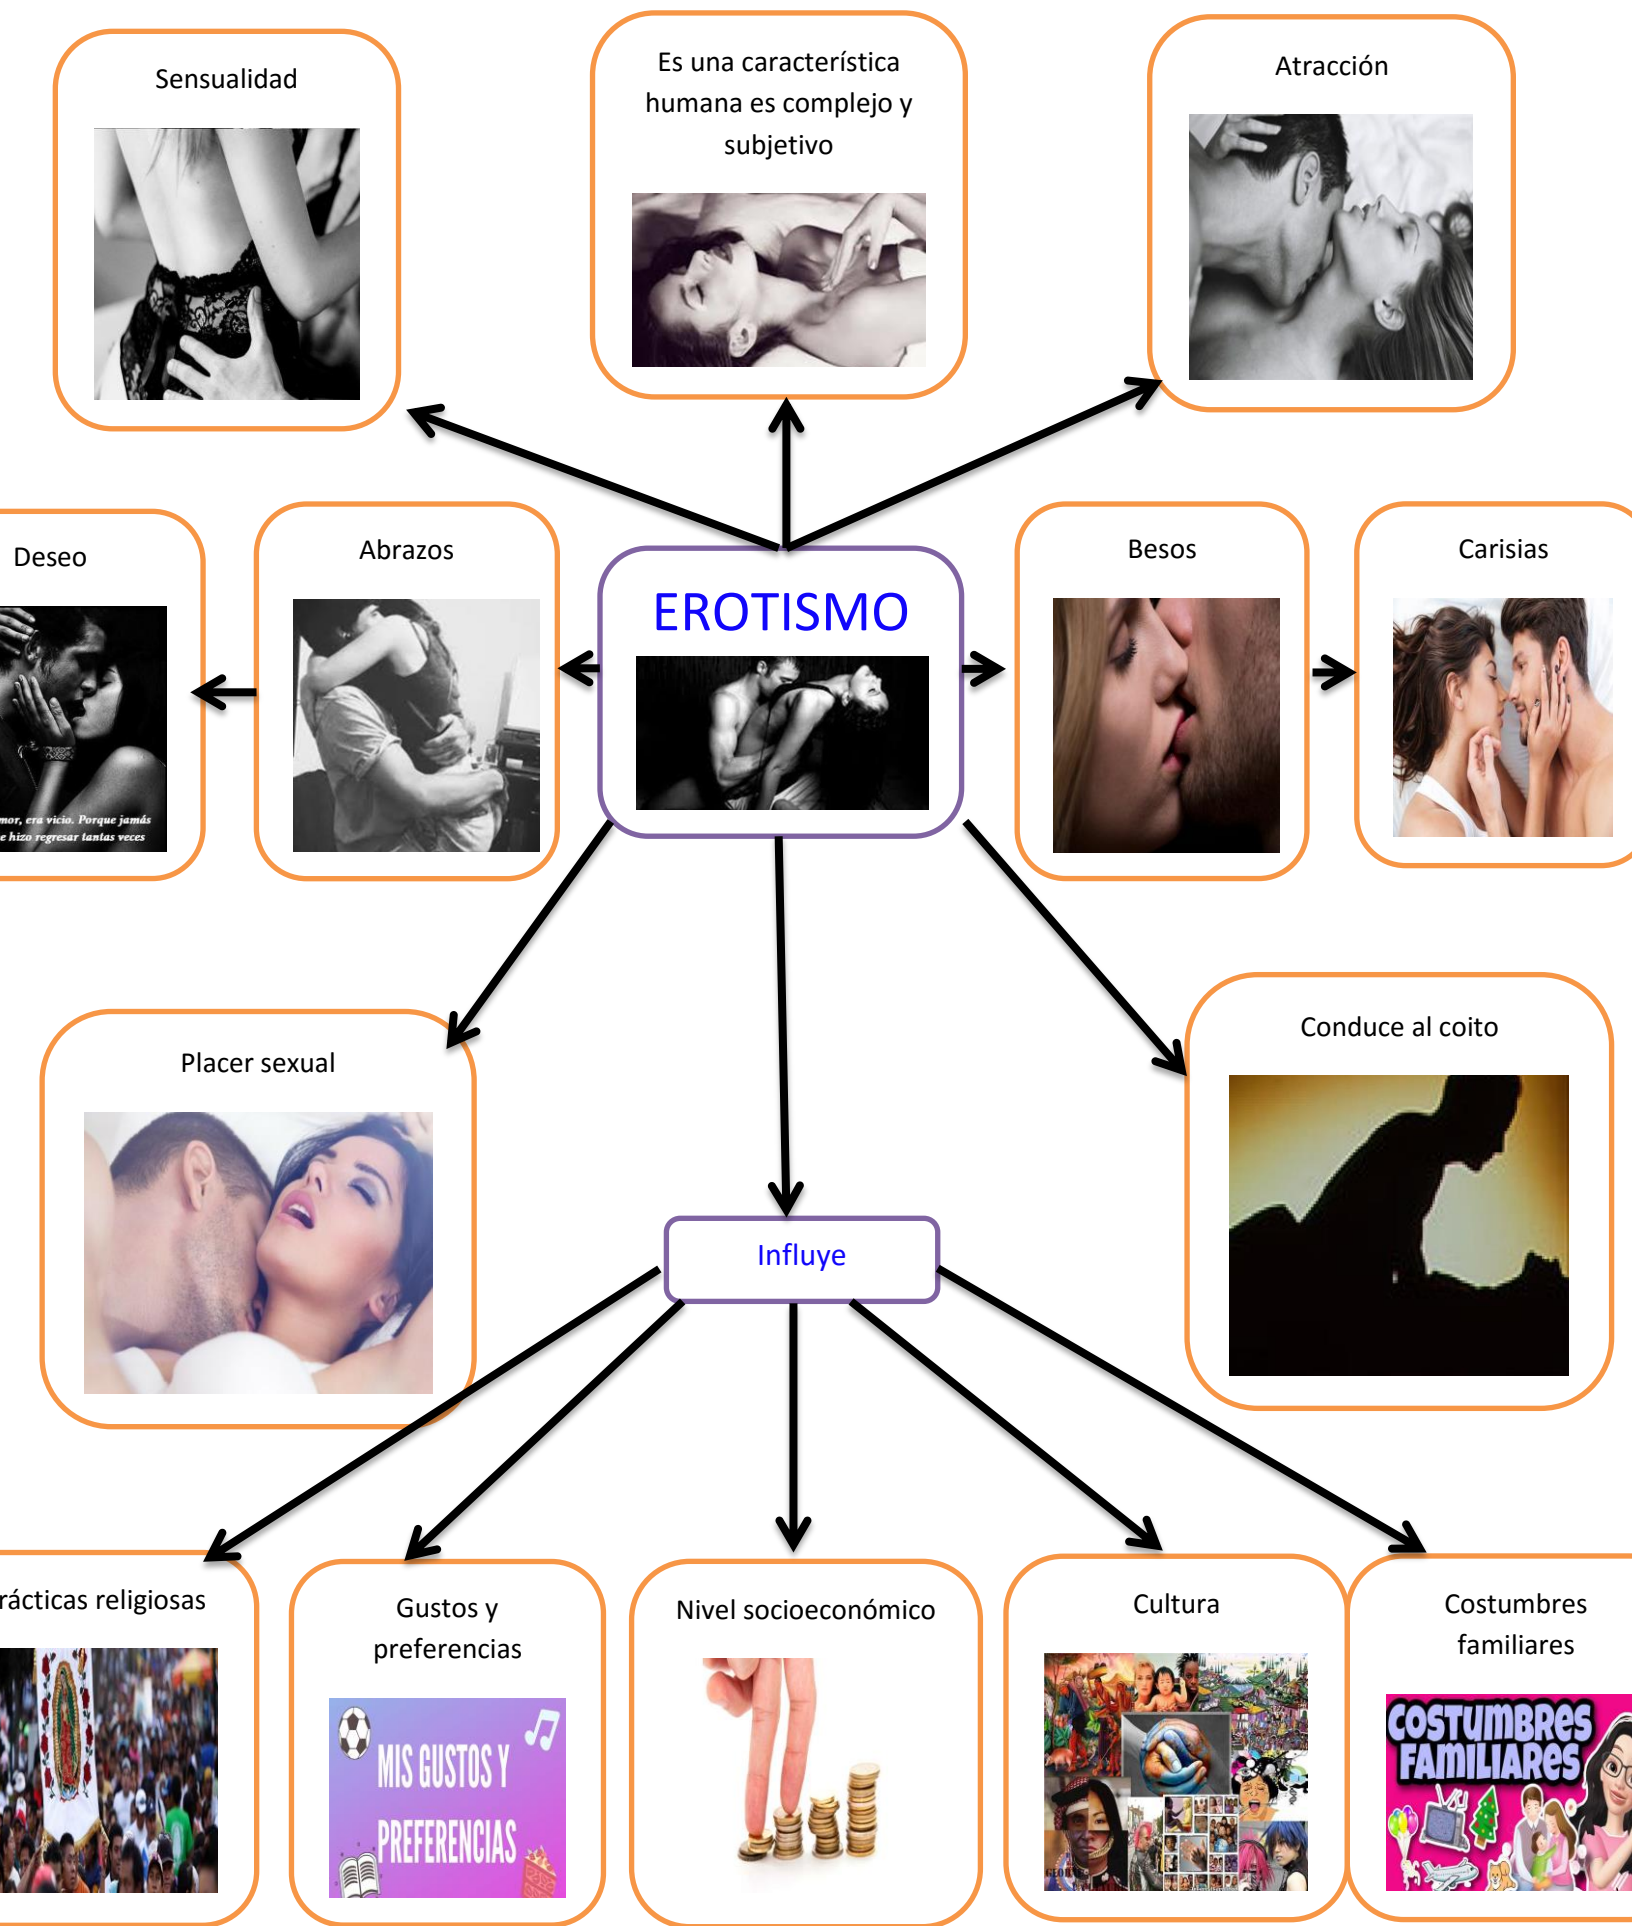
Sensualidad

Es una característica humana es complejo y subjetivo

Atracción

Deseo

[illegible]mor, era vicio. Porque jamás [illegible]e hizo regresar tantas veces

Abrazos

EROTISMO

Besos

Carisias

Placer sexual

Conduce al coito

Influye

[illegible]rácticas religiosas

Gustos y preferencias

MIS GUSTOS Y PREFERENCIAS

Nivel socioeconómico

Cultura

Costumbres familiares

COSTUMBRES FAMILIARES